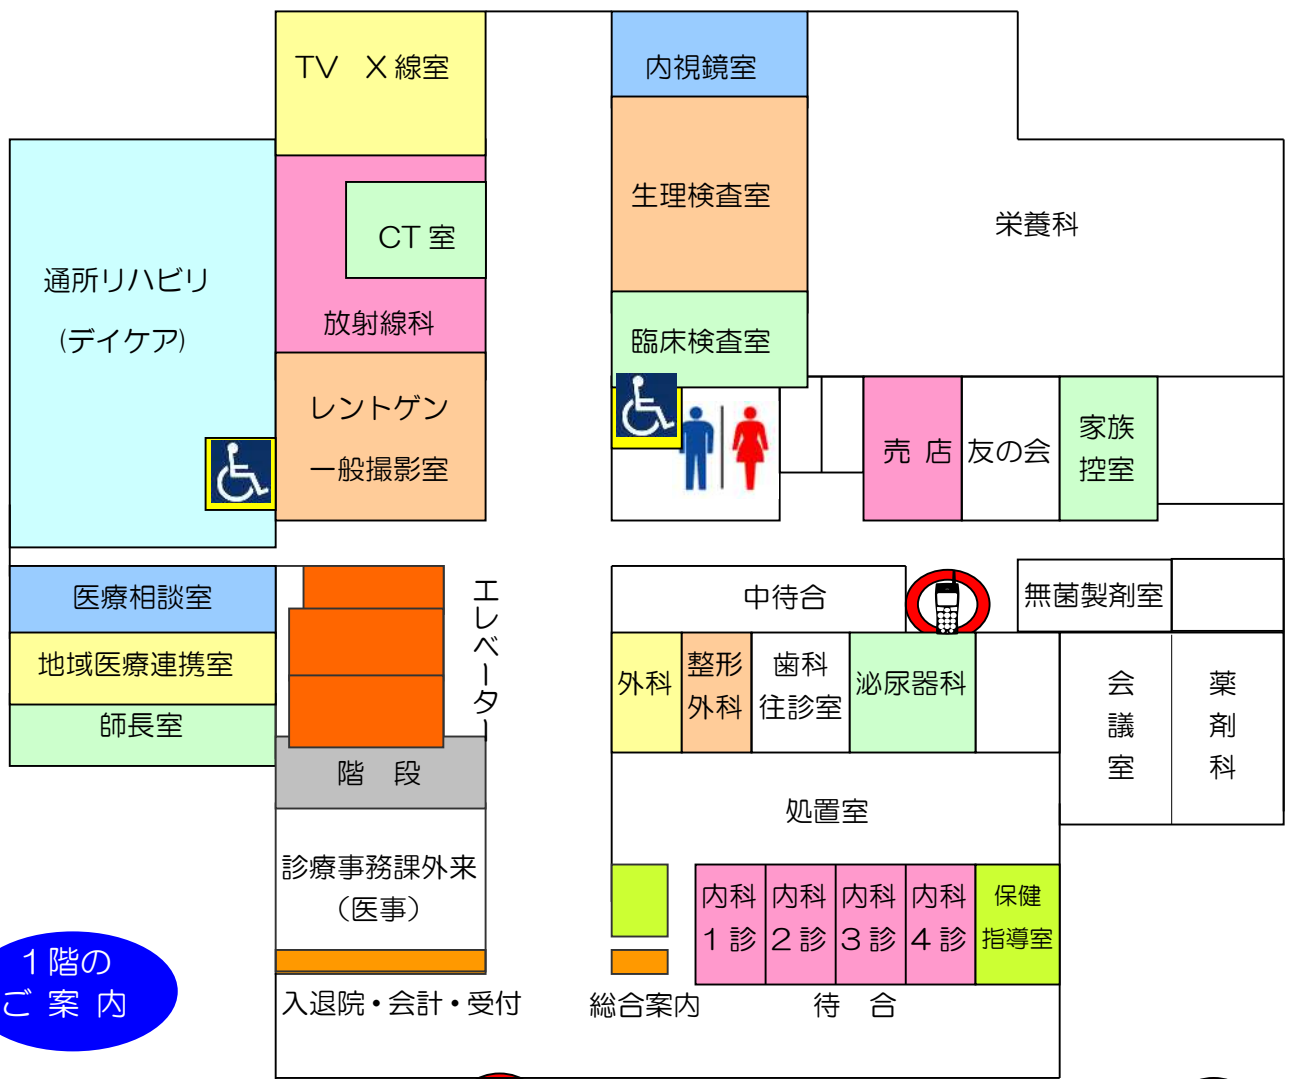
TV　X 線室

CT 室

放射線科

通所リハビリ
(デイケア)

レントゲン
一般撮影室

内視鏡室

生理検査室

臨床検査室

栄養科

売 店

友の会

家族
控室

医療相談室

地域医療連携室

師長室

エレベーター

階　段

中待合

無菌製剤室

外科

整形
外科

歯科
往診室

泌尿器科

会
議
室

薬
剤
科

処置室

診療事務課外来
（医事）

内科
１診

内科
２診

内科
３診

内科
４診

保健
指導室

１階の
ご 案 内

入退院・会計・受付

総合案内

待　合